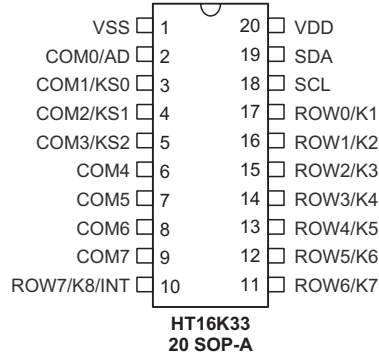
VSS 1
COM0/AD 2
COM1/KS0 3
COM2/KS1 4
COM3/KS2 5
COM4 6
COM5 7
COM6 8
COM7 9
ROW7/K8/INT 10

20 VDD
19 SDA
18 SCL
17 ROW0/K1
16 ROW1/K2
15 ROW2/K3
14 ROW3/K4
13 ROW4/K5
12 ROW5/K6
11 ROW6/K7

HT16K33
20 SOP-A